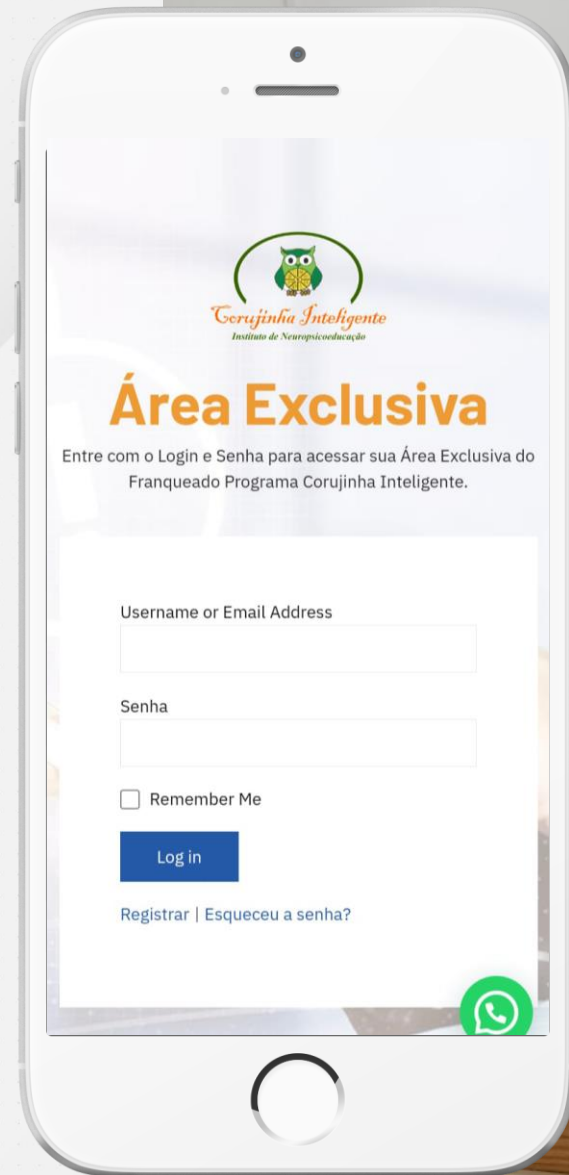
Corujinha Inteligente
Instituto de Neuropsicoeducação

Área Exclusiva

Entre com o Login e Senha para acessar sua Área Exclusiva do Franqueado Programa Corujinha Inteligente.

Username or Email Address

Senha

Remember Me

Log in

Registrar | Esqueceu a senha?